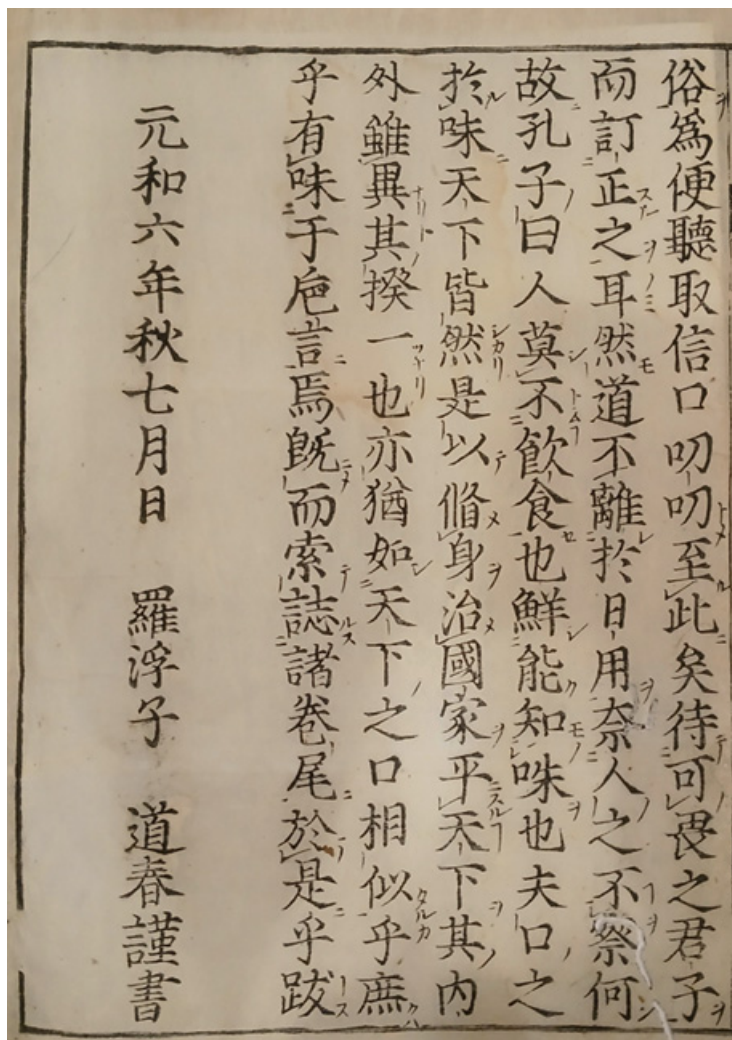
俗爲便聽取信口叨叨至此矣待可畏之君子而訂正之耳然道不離於日用奈人之不察何故孔子曰人莫不飲食也鮮能知味也夫口之於味天下皆然是以脩身治國家平天下其内外雖異其揆一也亦猶如天下之口相似乎庶乎有味于危言焉既而索誌諸卷尾於是乎跋

元和六年秋七月日　羅浮子　道春謹書